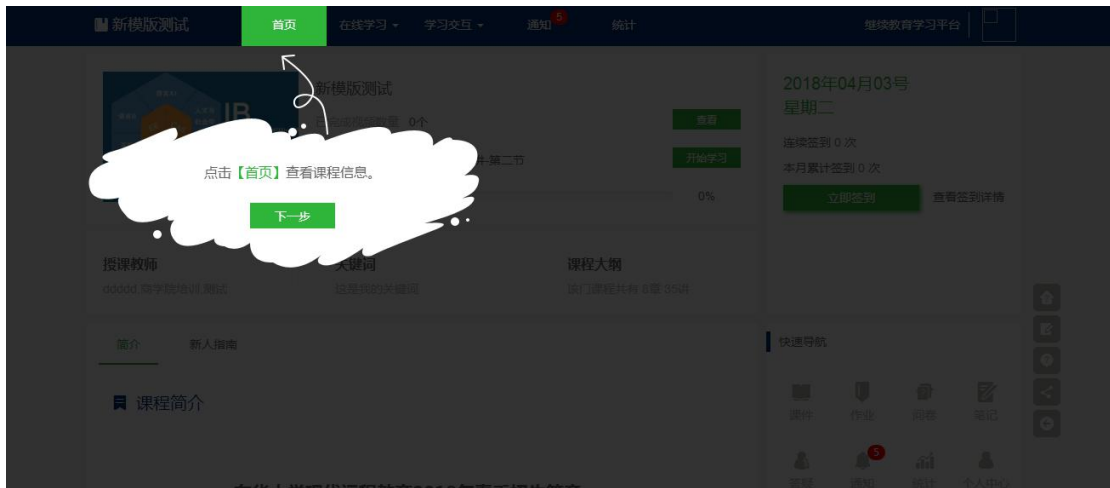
新模版测试
首页
在线学习
学习交互
通知 5
统计
继续教育学习平台

新模版测试
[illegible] 0个
查看
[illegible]第二节
开始学习
0%

点击【首页】查看课程信息。
下一步

2018年04月03号
星期二
连续签到 0 次
本月累计签到 0 次
立即签到
查看签到详情

授课教师
ddddd 高学院培训 测试
关键词
这是我的关键词
课程大纲
该门课程共有 8章 35讲

简介
新人指南
课程简介

快速导航
课件
作业
问答
笔记
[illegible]
通知 5
统计
个人中心
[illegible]